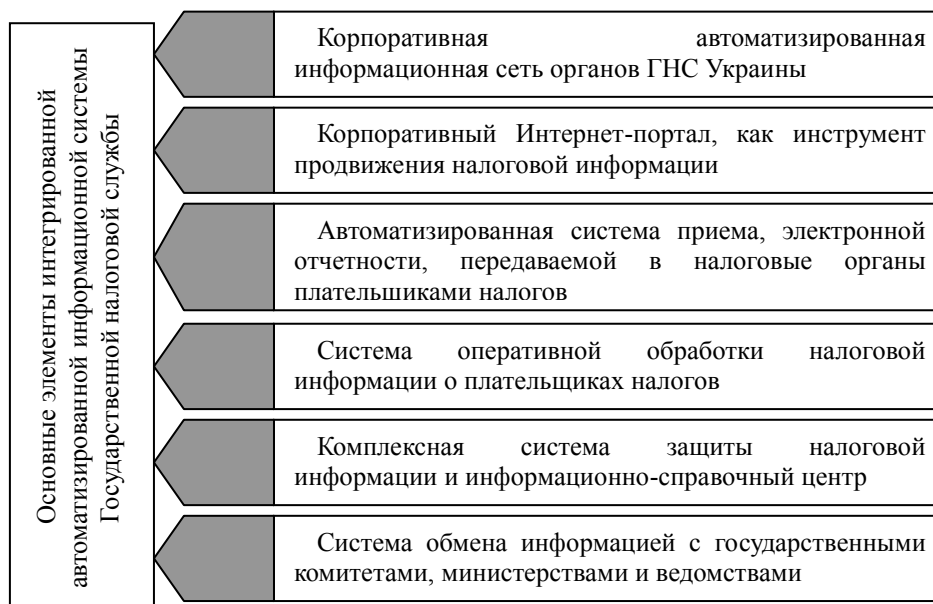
Основные элементы интегрированной автоматизированной информационной системы Государственной налоговой службы

Корпоративная автоматизированная информационная сеть органов ГНС Украины

Корпоративный Интернет-портал, как инструмент продвижения налоговой информации

Автоматизированная система приема, электронной отчетности, передаваемой в налоговые органы плательшиками налогов

Система оперативной обработки налоговой информации о плательщиках налогов

Комплексная система защиты налоговой информации и информационно-справочный центр

Система обмена информацией с государственными комитетами, министерствами и ведомствами